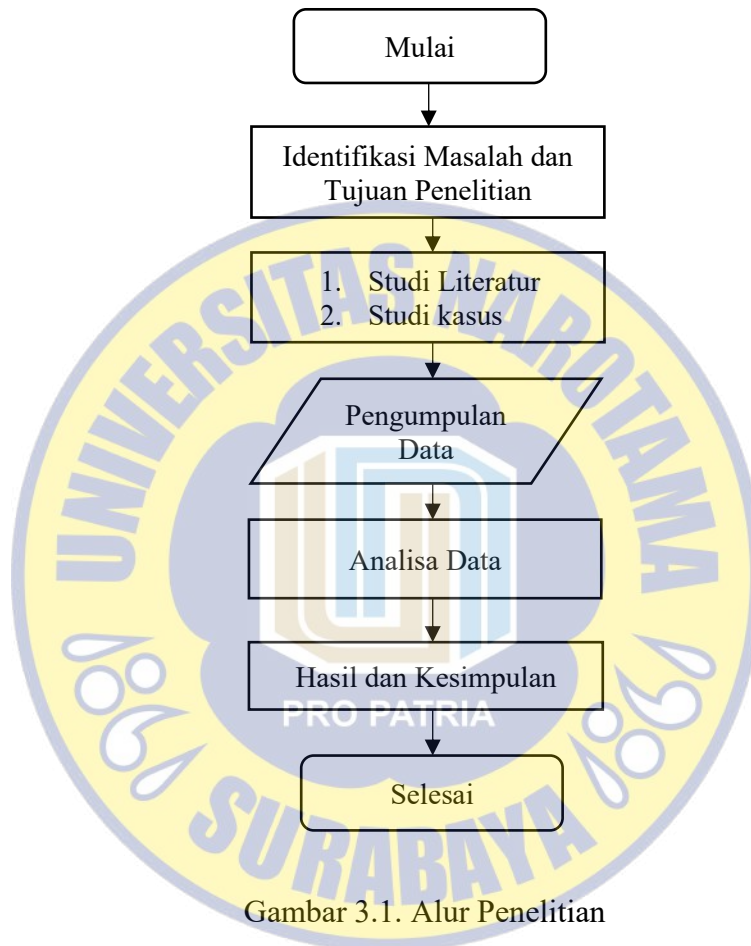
Mulai

Identifikasi Masalah dan Tujuan Penelitian

1. Studi Literatur
2. Studi kasus

Pengumpulan Data

Analisa Data

Hasil dan Kesimpulan

Selesai

UNIVERSITAS NAROTAMA
PRO PATRIA
SURABAYA

Gambar 3.1. Alur Penelitian